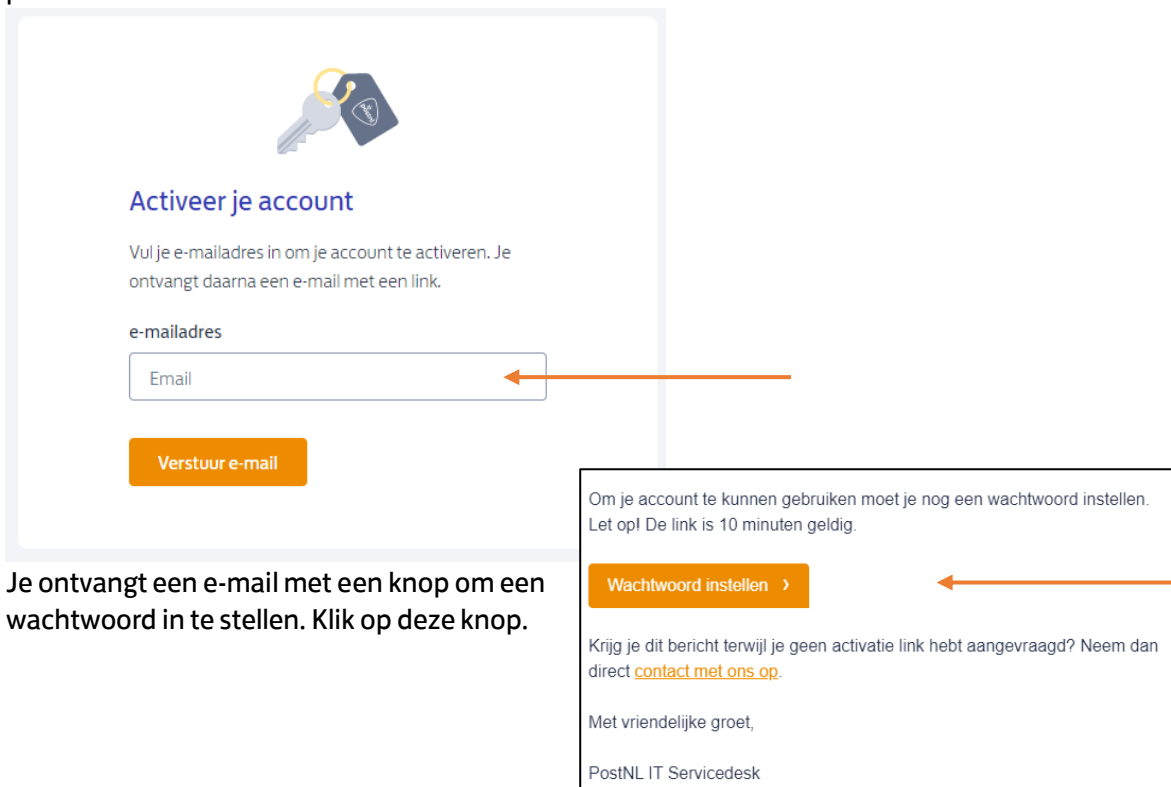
Activeer je account

Vul je e-mailadres in om je account te activeren. Je ontvangt daarna een e-mail met een link.

e-mailadres

Email

Verstuur e-mail

Je ontvangt een e-mail met een knop om een wachtwoord in te stellen. Klik op deze knop.

Om je account te kunnen gebruiken moet je nog een wachtwoord instellen. Let op! De link is 10 minuten geldig.

Wachtwoord instellen ›

Krijg je dit bericht terwijl je geen activatie link hebt aangevraagd? Neem dan direct contact met ons op.

Met vriendelijke groet,

PostNL IT Servicedesk